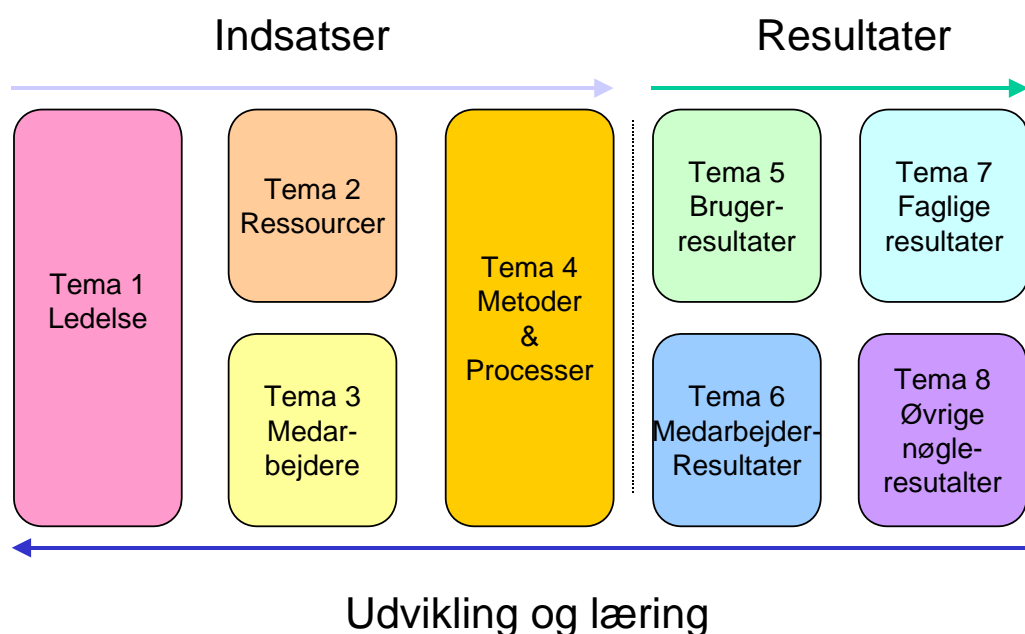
Indsatser

Resultater

Tema 1
Ledelse

Tema 2
Ressourcer

Tema 3
Medar-
bejdere

Tema 4
Metoder
&
Processer

Tema 5
Bruger-
resultater

Tema 6
Medarbejder-
Resultater

Tema 7
Faglige
resultater

Tema 8
Øvrige
nøgle-
resutalter

Udvikling og læring